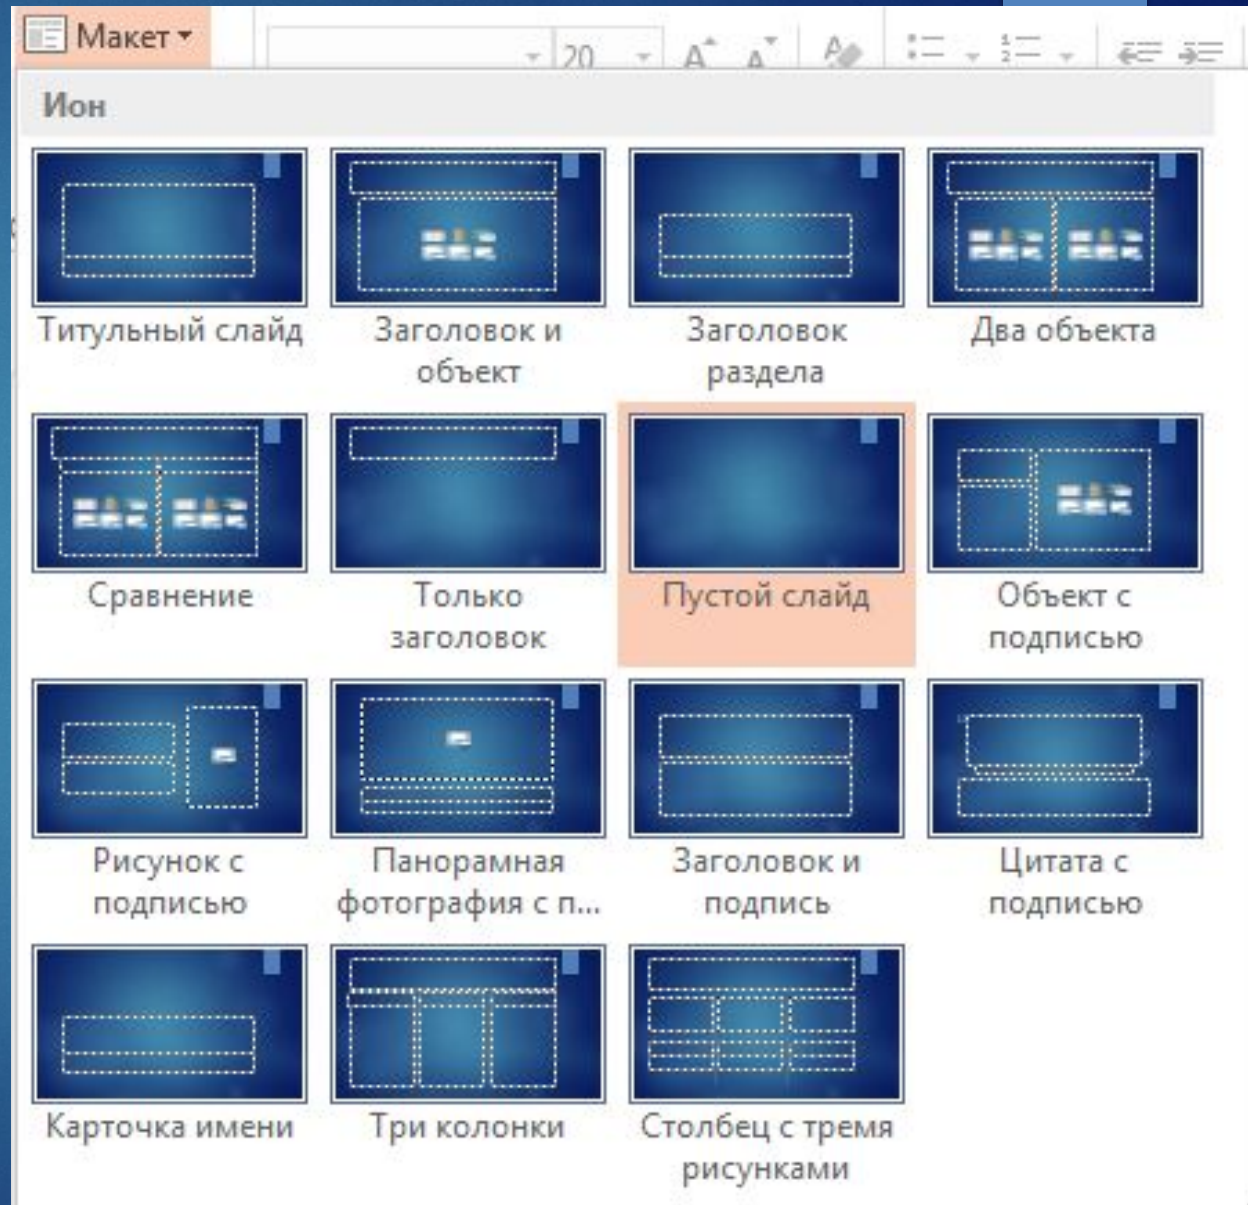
Макет ▾

20

Ион

Титульный слайд

Заголовок и объект

Заголовок раздела

Два объекта

Сравнение

Только заголовок

Пустой слайд

Объект с подписью

Рисунок с подписью

Панорамная фотография с п...

Заголовок и подпись

Цитата с подписью

Карточка имени

Три колонки

Столбец с тремя рисунками